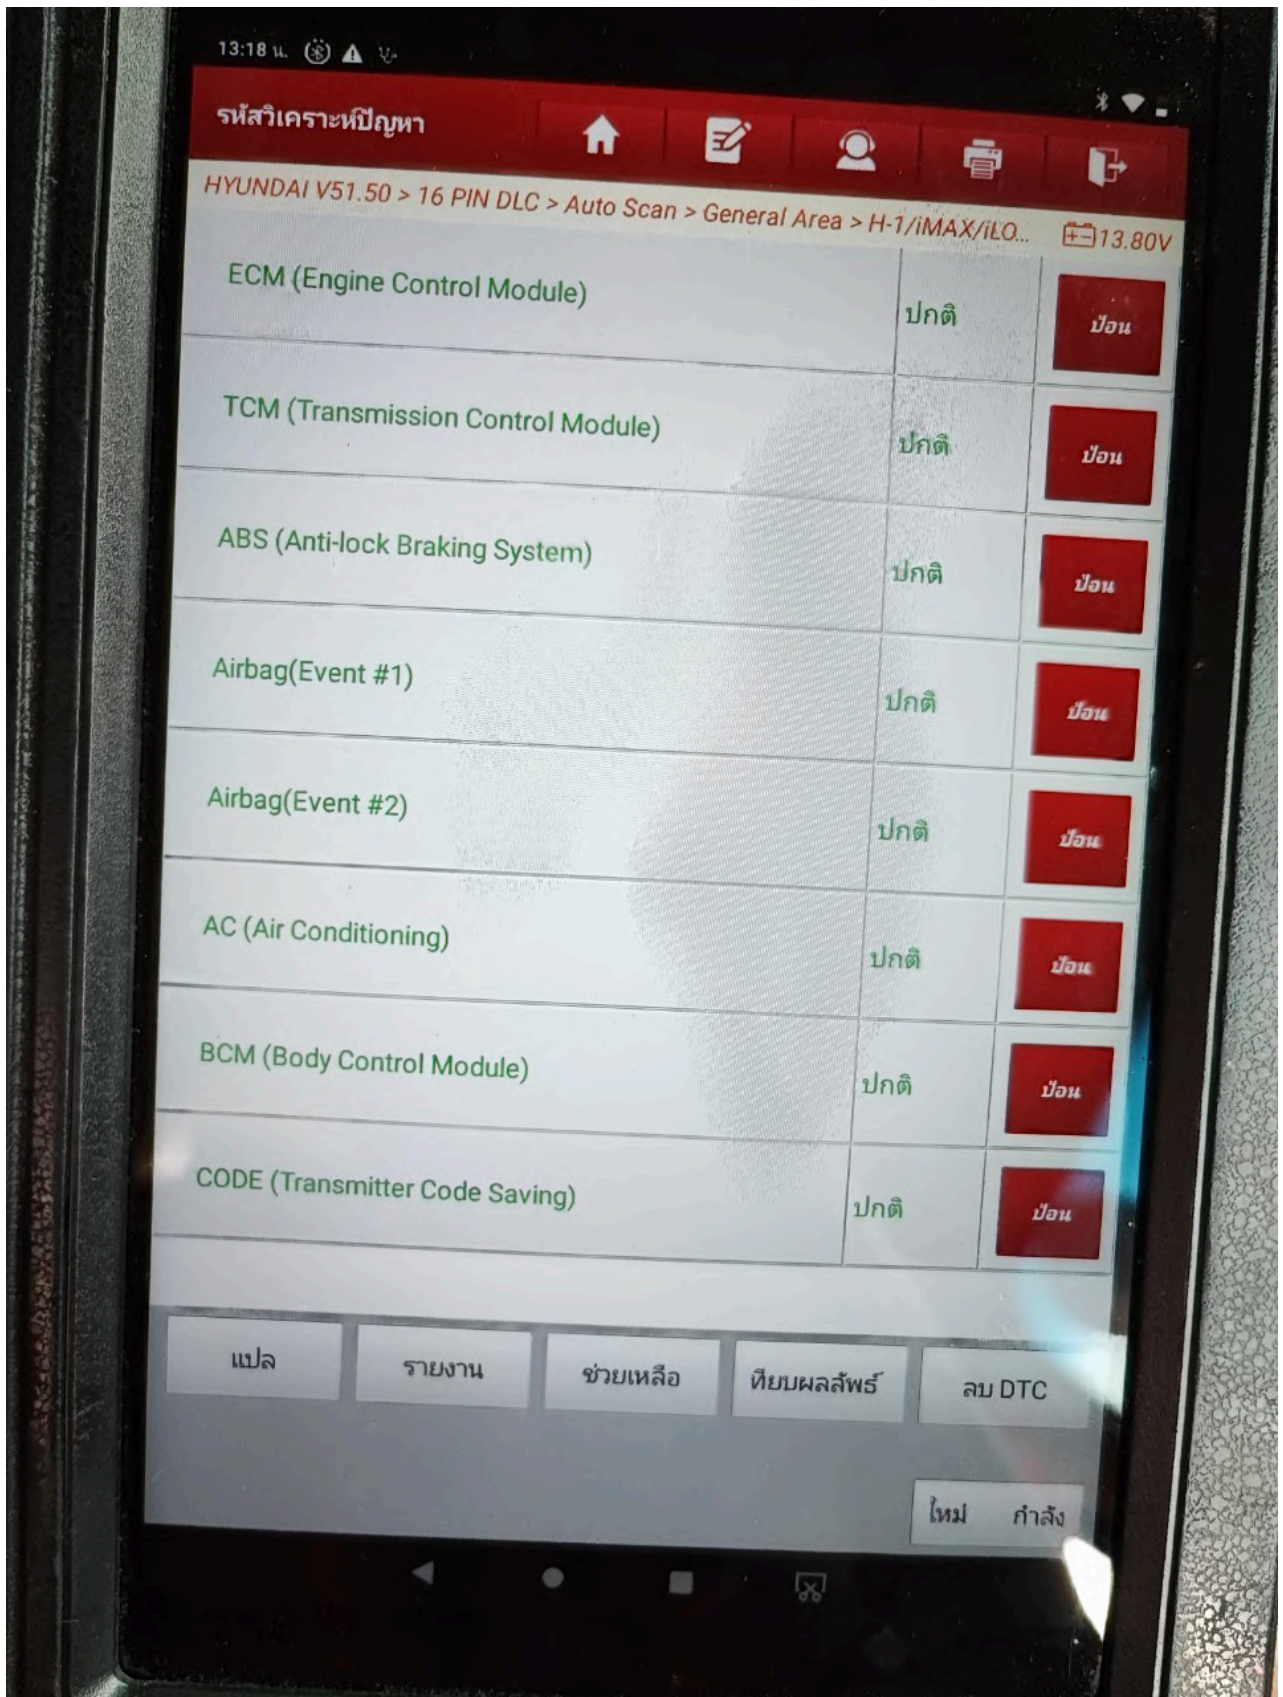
13:18 น.

รหัสวิเคราะห์ปัญหา

HYUNDAI V51.50 > 16 PIN DLC > Auto Scan > General Area > H-1/iMAX/iLO...

13.80V

| | | |
|---|---|---|
| ECM (Engine Control Module) | ปกติ | ป้อน |
| TCM (Transmission Control Module) | ปกติ | ป้อน |
| ABS (Anti-lock Braking System) | ปกติ | ป้อน |
| Airbag(Event #1) | ปกติ | ป้อน |
| Airbag(Event #2) | ปกติ | ป้อน |
| AC (Air Conditioning) | ปกติ | ป้อน |
| BCM (Body Control Module) | ปกติ | ป้อน |
| CODE (Transmitter Code Saving) | ปกติ | ป้อน |

แปล
รายงาน
ช่วยเหลือ
เทียบผลลัพธ์
ลบ DTC

ใหม่ กำลัง